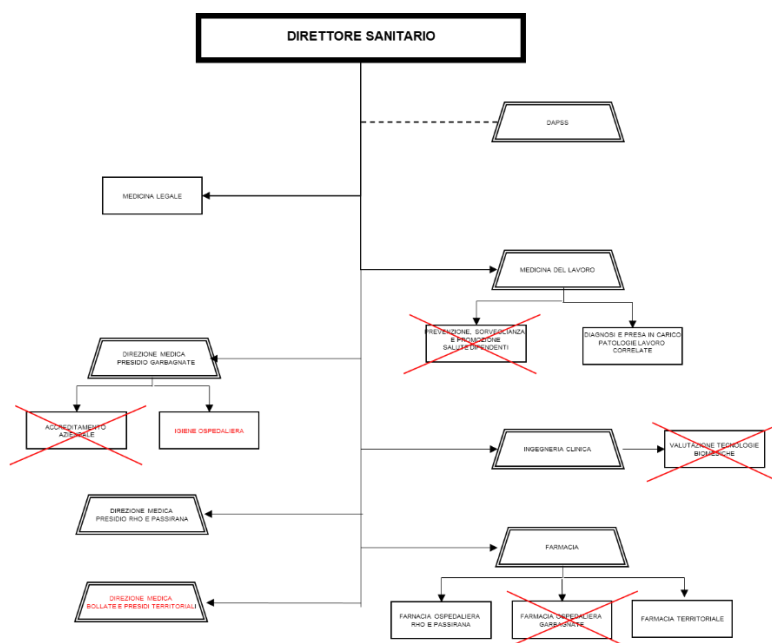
DIRETTORE SANITARIO

DAPSS

MEDICINA LEGALE

MEDICINA DEL LAVORO

PREVENZIONE, SORVEGLIANZA E PROMOZIONE SALUTE DIPENDENTI

DIAGNOSI E PRESA IN CARICO PATOLOGIE LAVORO CORRELATE

DIREZIONE MEDICA PRESIDIO GARBAGNATE

ACCREDITAMENTO AZIENDALE

IGIENE OSPEDALIERA

INGEGNERIA CLINICA

VALUTAZIONE TECNOLOGIE BIOMEDICHE

DIREZIONE MEDICA PRESIDIO RHO E PASSIRANA

FARMACIA

DIREZIONE MEDICA BOLLATE E PRESIDI TERRITORIALI

FARMACIA OSPEDALIERA RHO E PASSIRANA

FARMACIA OSPEDALIERA GARBAGNATE

FARMACIA TERRITORIALE